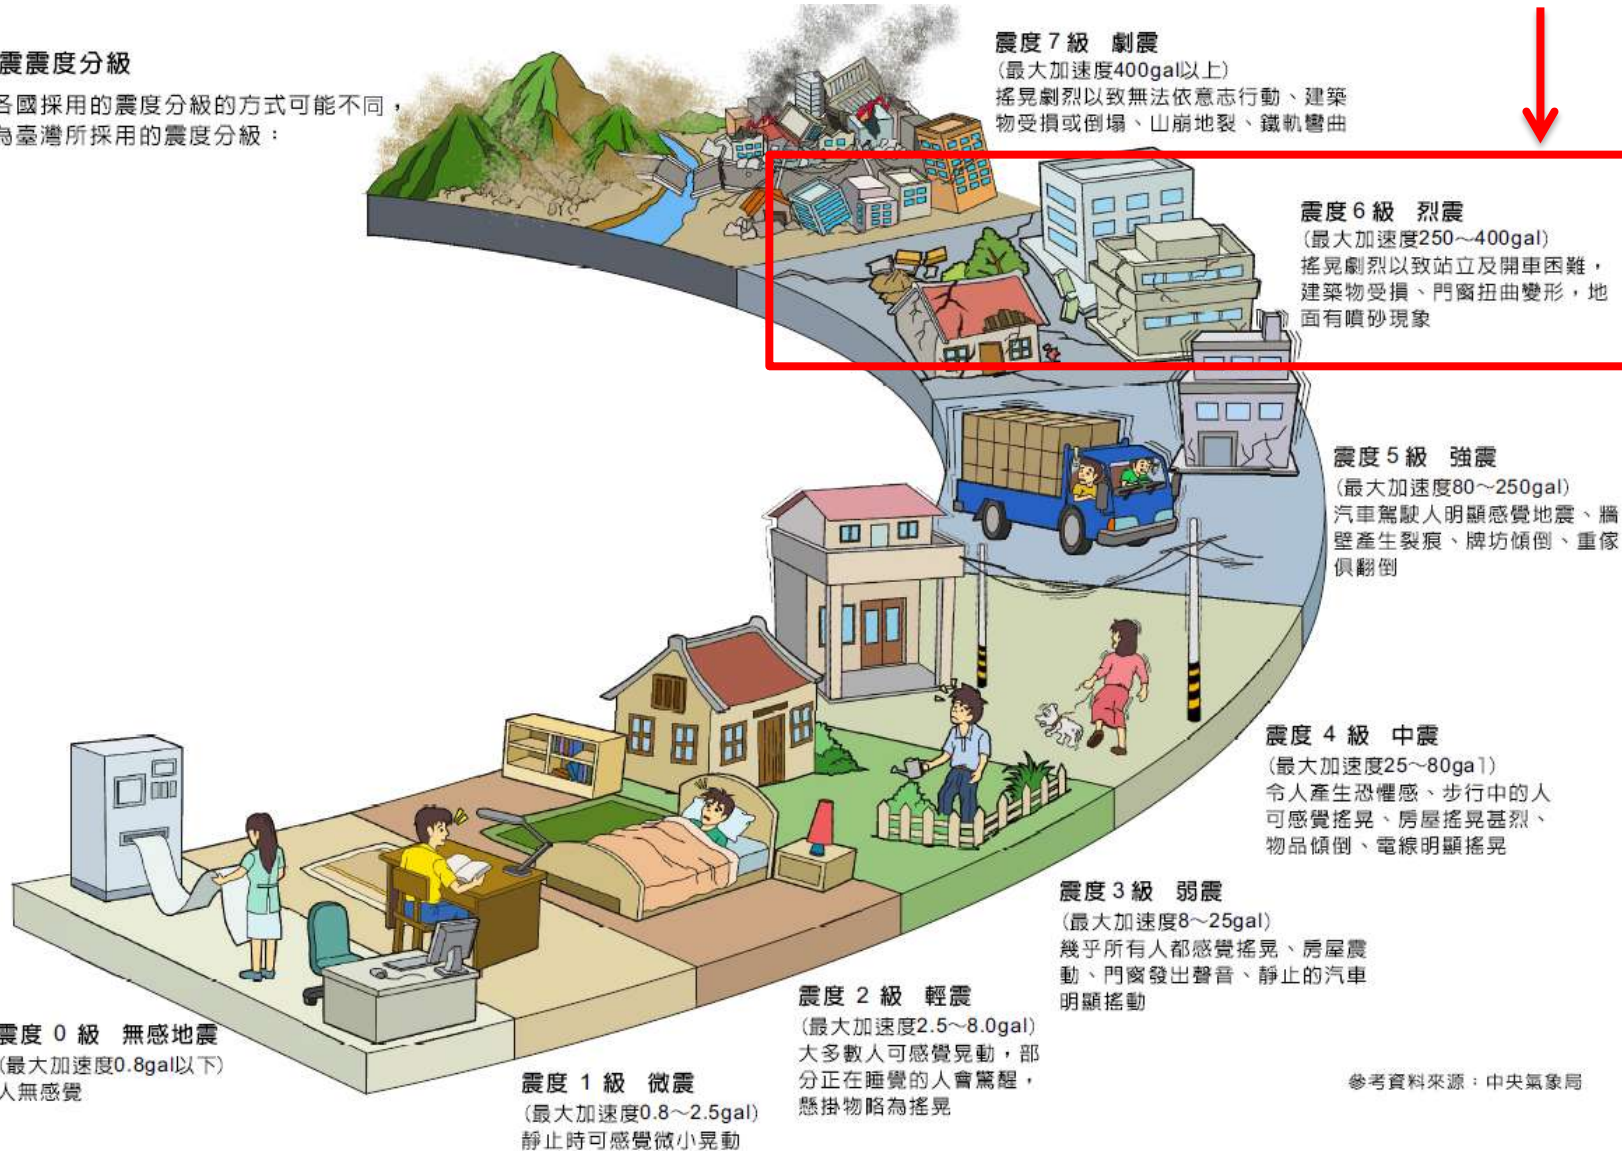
震震度分級

各國採用的震度分級的方式可能不同，為臺灣所採用的震度分級：

震度 7 級　劇震
(最大加速度400gal以上)
搖晃劇烈以致無法依意志行動、建築物受損或倒塌、山崩地裂、鐵軌彎曲

震度 6 級　烈震
(最大加速度250～400gal)
搖晃劇烈以致站立及開車困難，建築物受損、門窗扭曲變形，地面有噴砂現象

震度 5 級　強震
(最大加速度80～250gal)
汽車駕駛人明顯感覺地震、牆壁產生裂痕、牌坊傾倒、重傢俱翻倒

震度 4 級　中震
(最大加速度25～80gal)
令人產生恐懼感、步行中的人可感覺搖晃、房屋搖晃甚烈、物品傾倒、電線明顯搖晃

震度 3 級　弱震
(最大加速度8～25gal)
幾乎所有人都感覺搖晃、房屋震動、門窗發出聲音、靜止的汽車明顯搖動

震度 2 級　輕震
(最大加速度2.5～8.0gal)
大多數人可感覺晃動，部分正在睡覺的人會驚醒，懸掛物略為搖晃

震度 1 級　微震
(最大加速度0.8～2.5gal)
靜止時可感覺微小晃動

震度 0 級　無感地震
(最大加速度0.8gal以下)
人無感覺

參考資料來源：中央氣象局